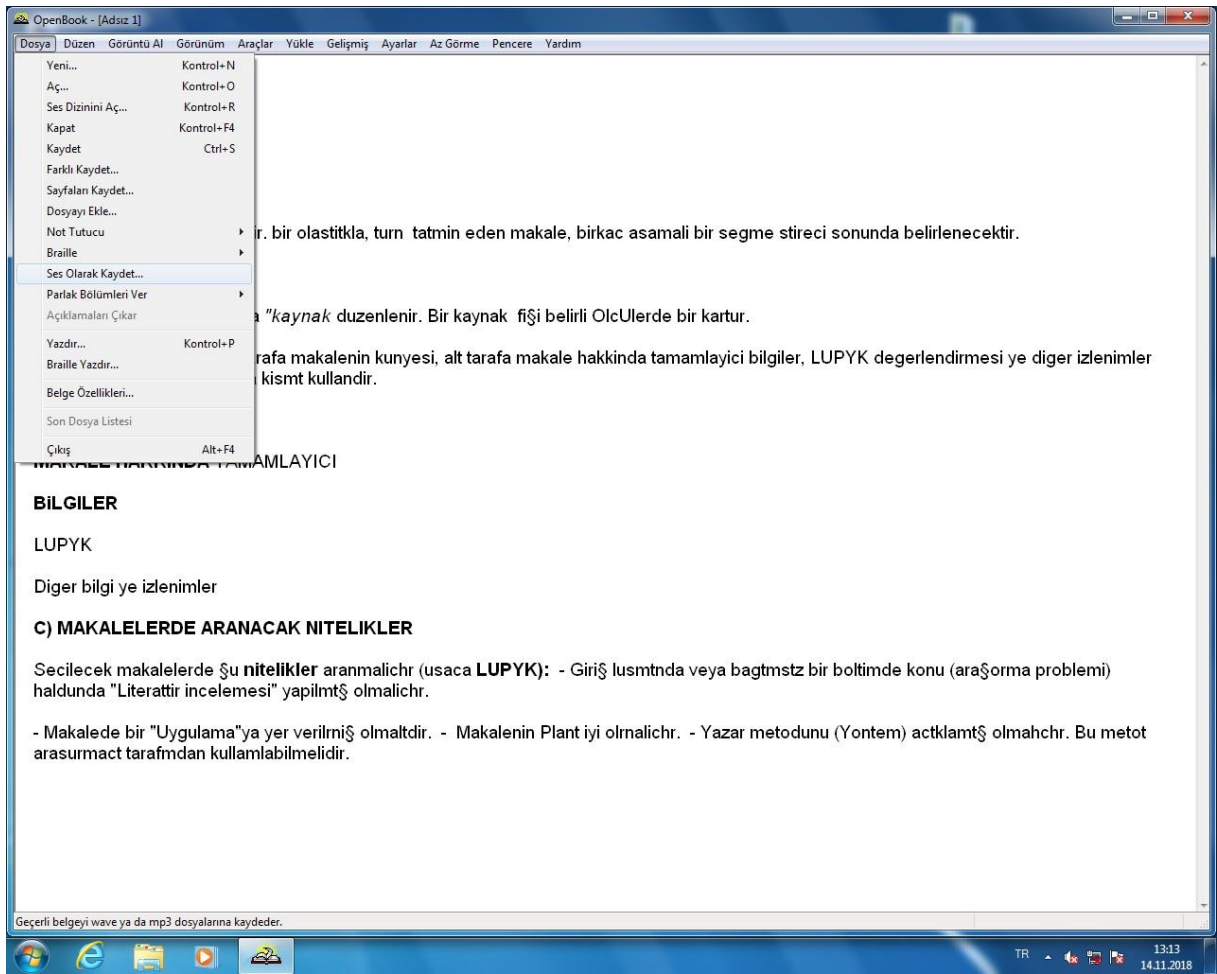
OpenBook - [Adsız 1]

Dosya Düzen Görüntü Al Görünüm Araçlar Yükle Gelişmiş Ayarlar Az Görme Pencere Yardım

Yeni... Kontrol+N
Aç... Kontrol+O
Ses Dizinini Aç... Kontrol+R
Kapat Kontrol+F4
Kaydet Ctrl+S
Farklı Kaydet...
Sayfaları Kaydet...
Dosyayı Ekle...
Not Tutucu
Braille
Ses Olarak Kaydet...
Parlak Bölümleri Ver
Açıklamaları Çıkar
Yazdır... Kontrol+P
Braille Yazdır...
Belge Özellikleri...
Son Dosya Listesi
Çıkış Alt+F4

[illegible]ır. bir olastitkla, turn tatmin eden makale, birkac asamali bir segme stireci sonunda belirlenecektir.

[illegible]a "kaynak duzenlenir. Bir kaynak fi§i belirli OlcUlerde bir kartur.

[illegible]rafa makalenin kunyesi, alt tarafa makale hakkinda tamamlayici bilgiler, LUPYK degerlendirmesi ye diger izlenimler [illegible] kismt kullandir.

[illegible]AMLAYICI

BiLGILER

LUPYK

Diger bilgi ye izlenimler

C) MAKALELERDE ARANACAK NITELIKLER

Secilecek makalelerde §u nitelikler aranmalichr (usaca LUPYK): - Giri§ lusmtnda veya bagtmstz bir boltimde konu (ara§orma problemi) haldunda "Literattir incelemesi" yapilmt§ olmalichr.

- Makalede bir "Uygulama"ya yer verilrni§ olmaltdir. - Makalenin Plant iyi olrnalichr. - Yazar metodunu (Yontem) actklamt§ olmahchr. Bu metot arasurmact tarafmdan kullamlabilmelidir.

Geçerli belgeyi wave ya da mp3 dosyalarına kaydeder.

TR 13:13 14.11.2018